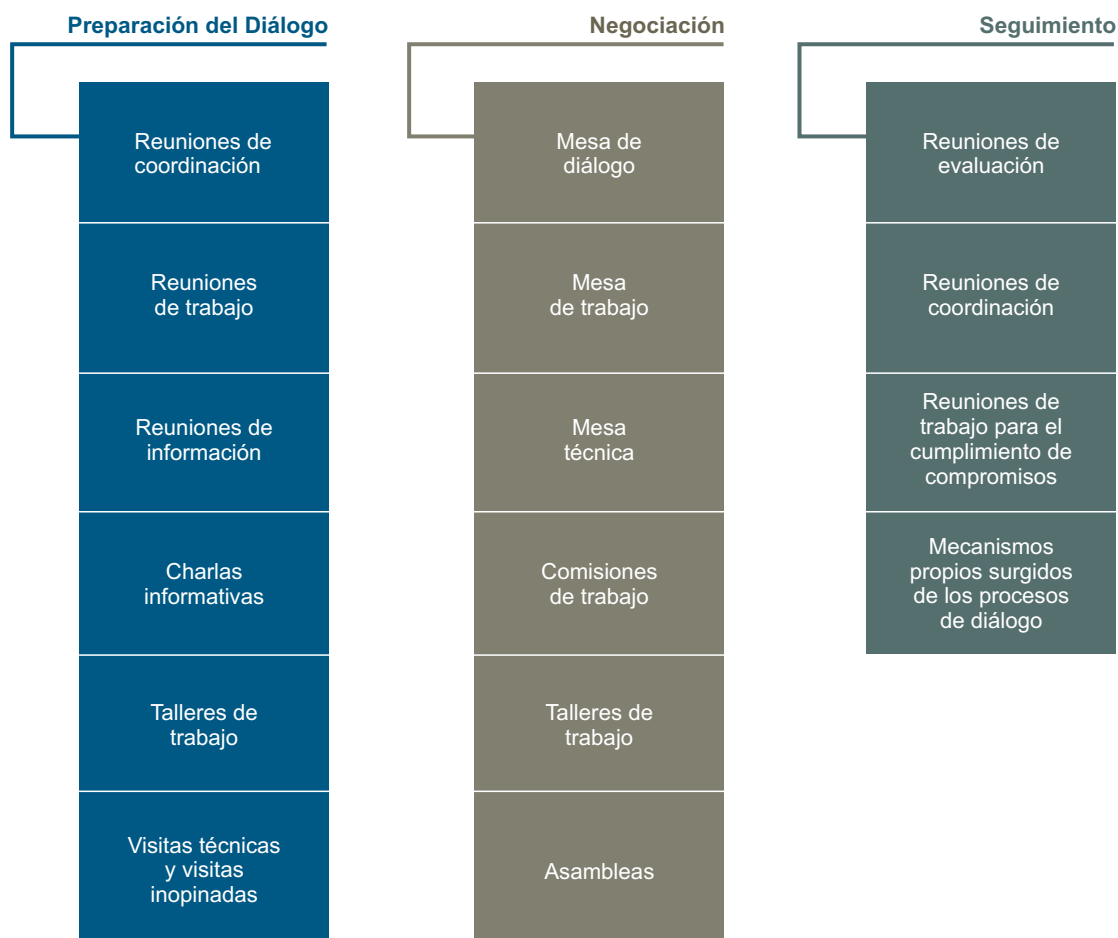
Preparación del Diálogo

Reuniones de coordinación

Reuniones de trabajo

Reuniones de información

Charlas informativas

Talleres de trabajo

Visitas técnicas y visitas inopinadas

Negociación

Mesa de diálogo

Mesa de trabajo

Mesa técnica

Comisiones de trabajo

Talleres de trabajo

Asambleas

Seguimiento

Reuniones de evaluación

Reuniones de coordinación

Reuniones de trabajo para el cumplimiento de compromisos

Mecanismos propios surgidos de los procesos de diálogo